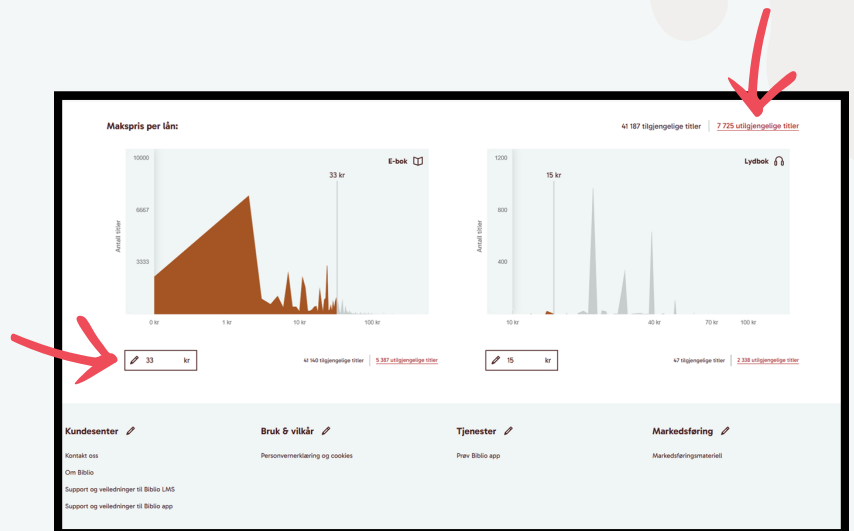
Makspris per lån:

41 187 tilgjengelige titler | 7 725 utilgjengelige titler

10000
6667
3333
Antall titler
E-bok
33 kr
0 kr
1 kr
10 kr
100 kr

33 kr

41 140 tilgjengelige titler | 5 387 utilgjengelige titler

1200
800
400
Antall titler
Lydbok
15 kr
10 kr
40 kr
70 kr
100 kr

15 kr

47 tilgjengelige titler | 2 338 utilgjengelige titler

Kundesenter
Kontakt oss
Om Biblio
Support og veiledninger til Biblio LMS
Support og veiledninger til Biblio app

Bruk & vilkår
Personvernerklæring og cookies

Tjenester
Prøv Biblio app

Markedsføring
Markedsføringsmateriell